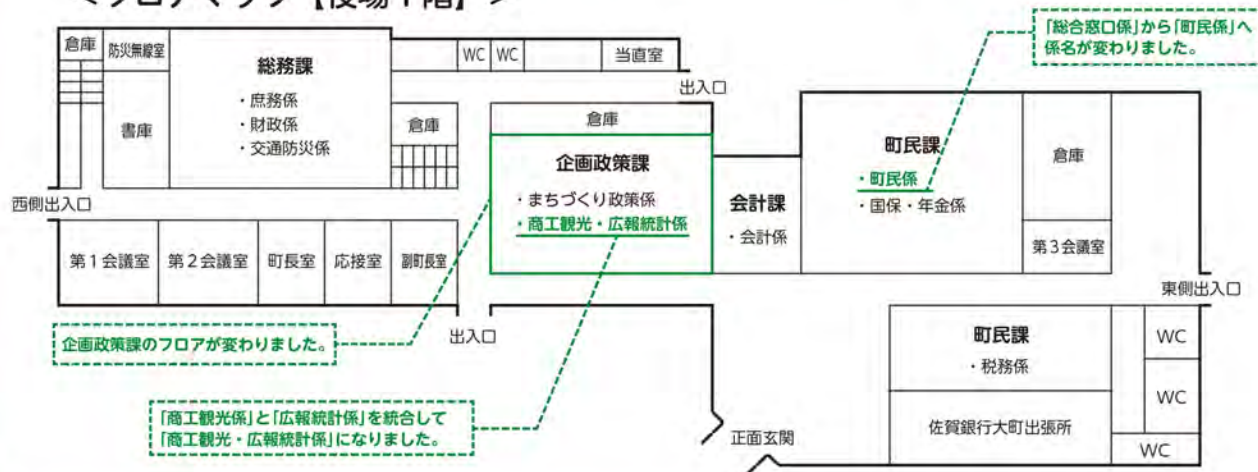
〈フロアマップ【役場1階】〉

「総合窓口係」から「町民係」へ係名が変わりました。

倉庫
防災無線室
総務課
・庶務係
・財政係
・交通防災係
書庫
倉庫
WC
WC
当直室
出入口
倉庫
企画政策課
・まちづくり政策係
・商工観光・広報統計係
会計課
・会計係
町民課
・町民係
・国保・年金係
倉庫
第3会議室
西側出入口
第1会議室
第2会議室
町長室
応接室
副町長室
東側出入口
企画政策課のフロアが変わりました。
出入口
町民課
・税務係
WC
WC
佐賀銀行大町出張所
WC
正面玄関

「商工観光係」と「広報統計係」を統合して「商工観光・広報統計係」になりました。